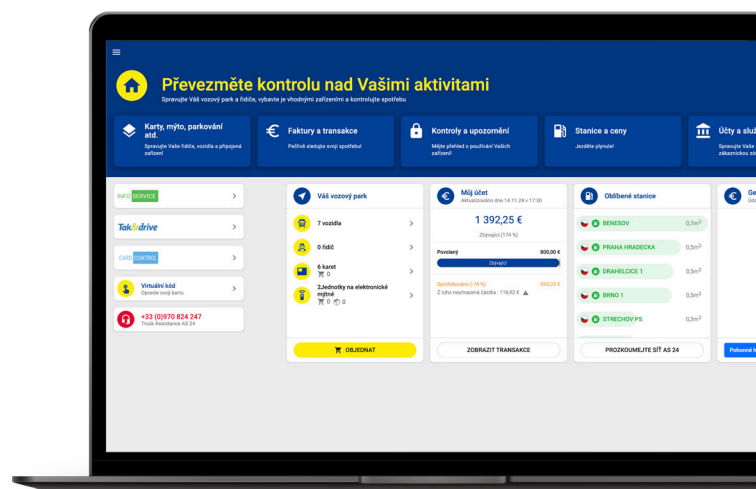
Převezměte kontrolu nad Vašimi aktivitami
Spravujte Váš vozový park a řidiče, vybavte je vhodnými zařízeními a kontrolujte spotřebu

Karty, mýto, parkování atd.
Spravujte Vaše řidiče, vozidla a připojená zařízení

Faktury a transakce
Pečlivě sledujte svoji spotřebu!

Kontroly a upozornění
Mějte přehled o používání Vašich zařízení!

Stanice a ceny
Jezděte plynule!

Účty a služ
Spravujte Vaše zákaznickou zó

INFO SERVICE

Tok&drive

CARD CONTROL

Virtuální kód
Opravte svoji kartu

+33 (0)970 824 247
Truck Assistance AS 24

Váš vozový park
7 vozidla
0 řidič
6 karet
0
2Jednotky na elektronické mýtné
0 0
OBJEDNAT

Můj účet
Aktualizováno dne 14.11.24 v 17:30
1 392,25 €
Zbývající (174 %)
Povolený 800,00 €
Zbývající
Spotřebováno (-74 %) -592,25 €
Z toho neuhrazená částka : 116,92 €
ZOBRAZIT TRANSAKCE

Oblíbené stanice
BENESOV 0,7m²
PRAHA HRADECKA 0,5m²
DRAHELCICE 1 0,5m²
BRNO 1 0,5m²
STRECHOV PS 0,3m²
PROZKOUMEJTE SÍŤ AS 24

Ga
Gde
Pohonné l